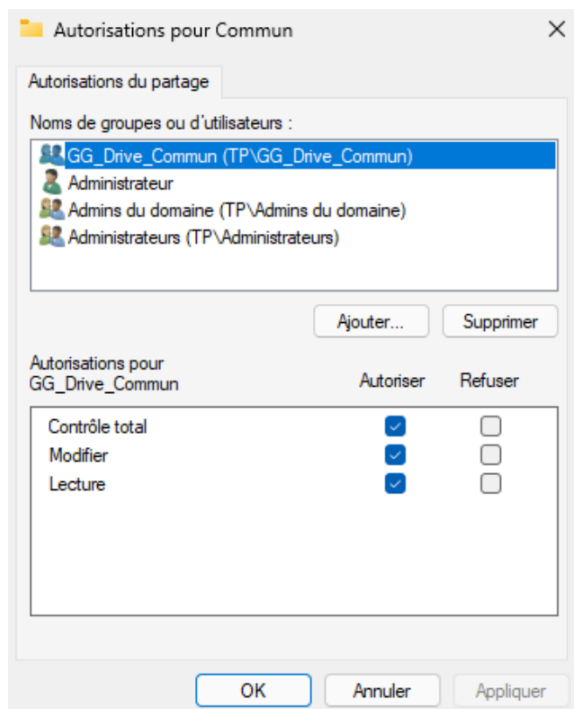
Autorisations pour Commun

Autorisations du partage

Noms de groupes ou d'utilisateurs :

GG_Drive_Commun (TP\GG_Drive_Commun)
Administrateur
Admins du domaine (TP\Admins du domaine)
Administrateurs (TP\Administrateurs)

Ajouter... Supprimer

| Autorisations pour GG_Drive_Commun | Autoriser | Refuser |
|---|---|---|
| Contrôle total | ☑ | ☐ |
| Modifier | ☑ | ☐ |
| Lecture | ☑ | ☐ |

OK Annuler Appliquer